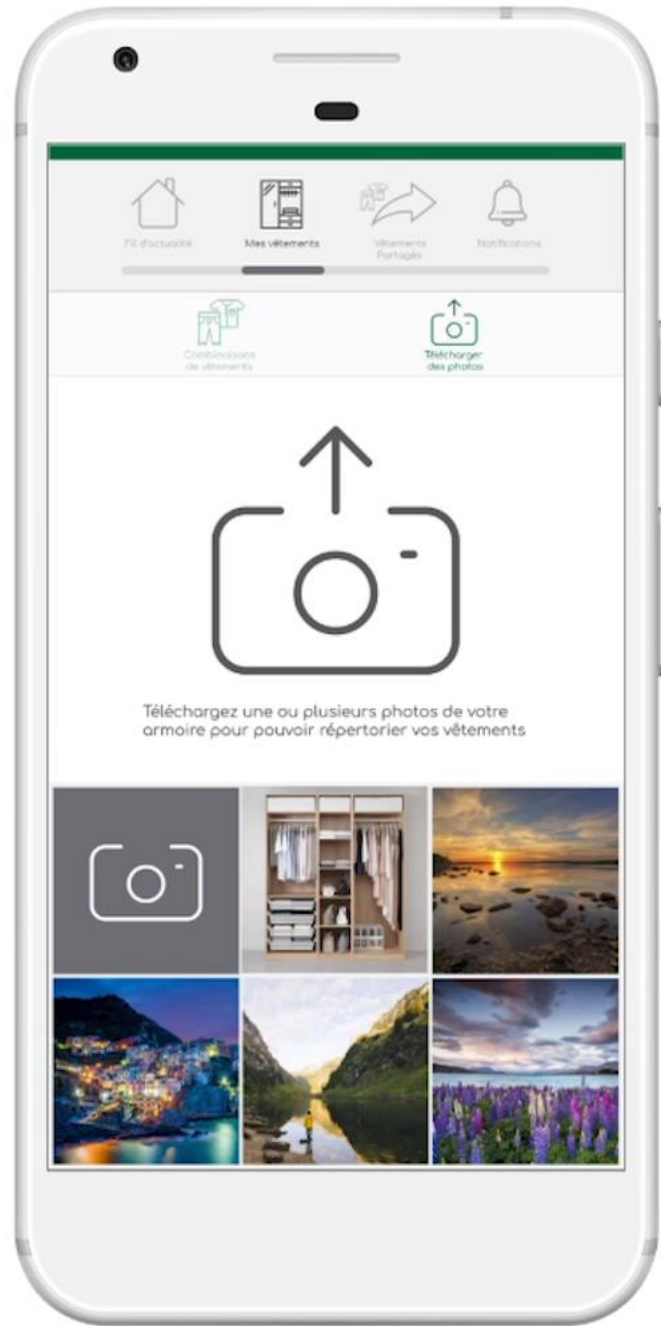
Fil d'actualité
Mes vêtements
Vêtements Partagés
Notifications

Combinaisons de vêtements
Télécharger des photos

Téléchargez une ou plusieurs photos de votre armoire pour pouvoir répertorier vos vêtements